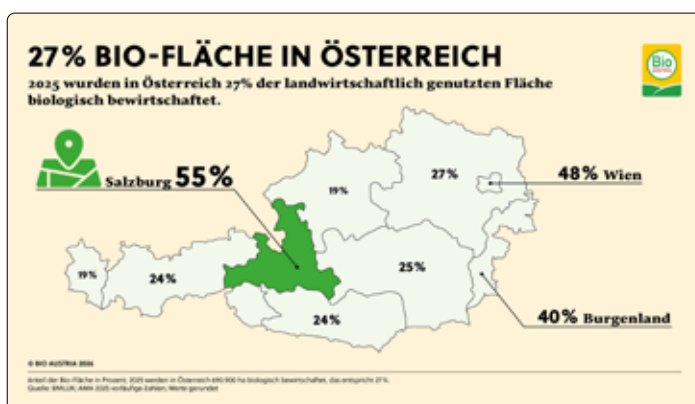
27% BIO-FLÄCHE IN ÖSTERREICH

2025 wurden in Österreich 27% der landwirtschaftlich genutzten Fläche biologisch bewirtschaftet.

Bio

Salzburg 55%

19%

27%

48% Wien

19%

24%

25%

24%

40% Burgenland

© BIO AUSTRIA 2026

Anteil der Bio-Fläche in Prozent; 2025 wurden in Österreich 690.900 ha biologisch bewirtschaftet, das entspricht 27%. Quelle: BMLUK; AMA 2025 vorläufige Zahlen; Werte gerundet